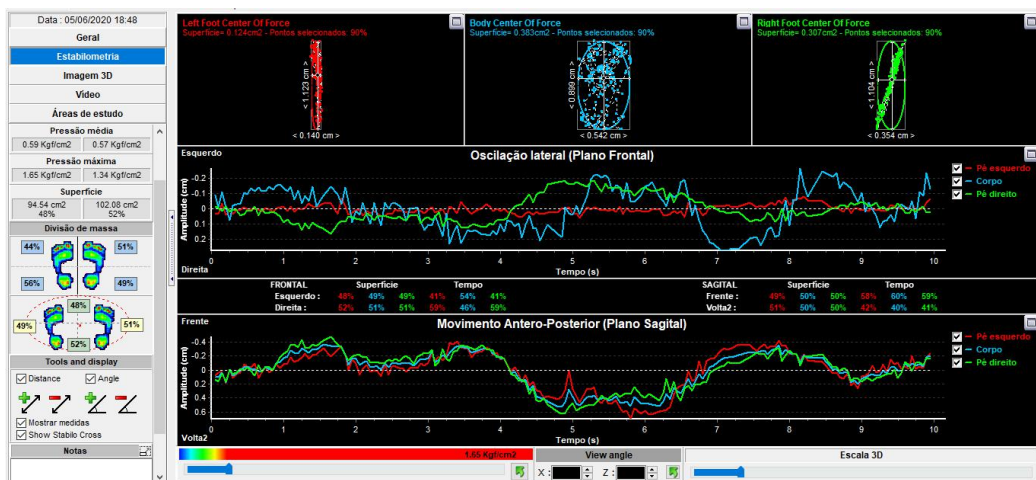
Data : 05/06/2020 18:48
Geral
Estabilometria
Imagem 3D
Vídeo
Áreas de estudo
Pressão média
0.59 Kgf/cm2 0.57 Kgf/cm2
Pressão máxima
1.65 Kgf/cm2 1.34 Kgf/cm2
Superfície
94.54 cm2 48%
102.08 cm2 52%
Divisão de massa
44% 51%
56% 49%
48%
49% 51%
52%
Tools and display
Distance
Angle
Mostrar medidas
Show Stabilo Cross
Notas

Left Foot Center Of Force
Superfície= 0.124cm2 - Pontos selecionados: 90%
< 1.123 cm >
< 0.140 cm >
Body Center Of Force
Superfície= 0.383cm2 - Pontos selecionados: 90%
< 0.899 cm >
< 0.542 cm >
Right Foot Center Of Force
Superfície= 0.307cm2 - Pontos selecionados: 90%
< 1.104 cm >
< 0.354 cm >

Esquerdo
Oscilação lateral (Plano Frontal)
Amplitude (cm)
0.2 0.1 0 0.1 0.2
Direita
0 1 2 3 4 5 6 7 8 9 10
Tempo (s)
Pé esquerdo
Corpo
Pé direito

| FRONTAL | Superfície | | | Tempo | | |
|---|---|---|---|---|---|---|
| Esquerdo : | 48% | 49% | 49% | 41% | 54% | 41% |
| Direita : | 52% | 51% | 51% | 59% | 46% | 59% |

| SAGITAL | Superfície | | | Tempo | | |
|---|---|---|---|---|---|---|
| Frente : | 49% | 50% | 50% | 58% | 60% | 59% |
| Volta2 : | 51% | 50% | 50% | 42% | 40% | 41% |

Frente
Movimento Antero-Posterior (Plano Sagital)
Amplitude (cm)
-0.4 -0.2 0 0.2 0.4 0.6
Volta2
0 1 2 3 4 5 6 7 8 9 10
Tempo (s)
Pé esquerdo
Corpo
Pé direito

1.65 Kgf/cm2
View angle
X : Z :
Escala 3D